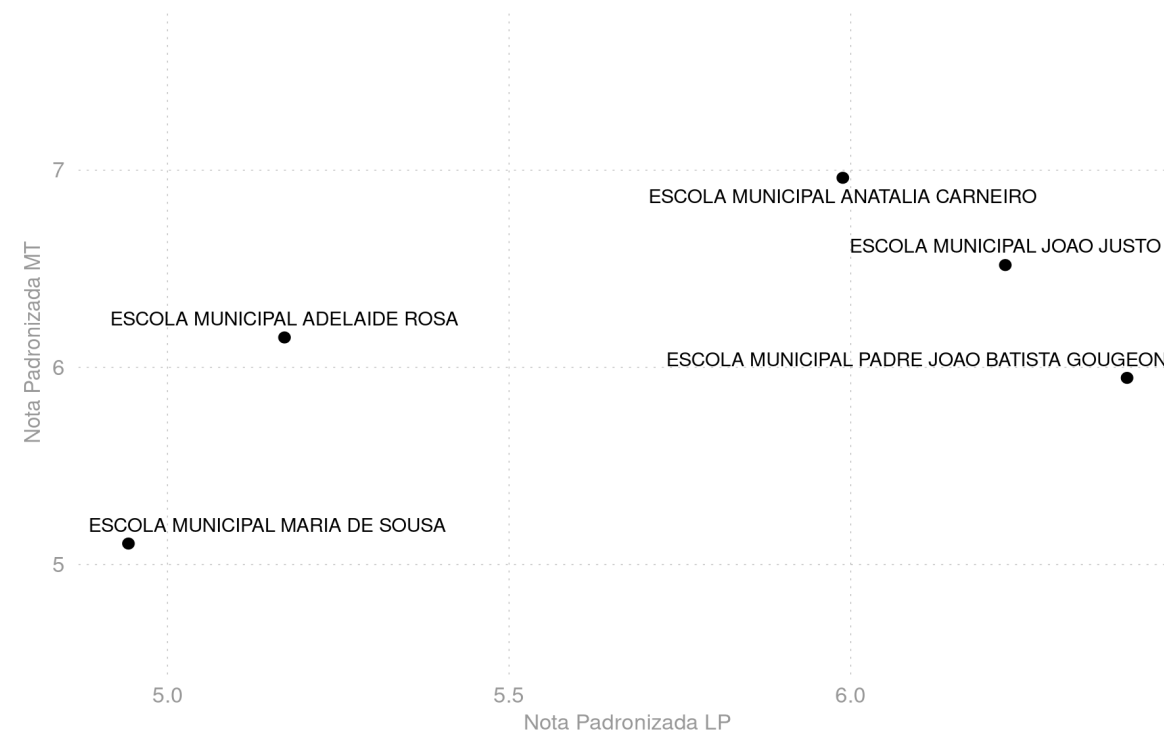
7

6

5

Nota Padronizada MT

ESCOLA MUNICIPAL ANATALIA CARNEIRO

ESCOLA MUNICIPAL JOAO JUSTO

ESCOLA MUNICIPAL ADELAIDE ROSA

ESCOLA MUNICIPAL PADRE JOAO BATISTA GOUGEON

ESCOLA MUNICIPAL MARIA DE SOUSA

5.0

5.5

6.0

Nota Padronizada LP